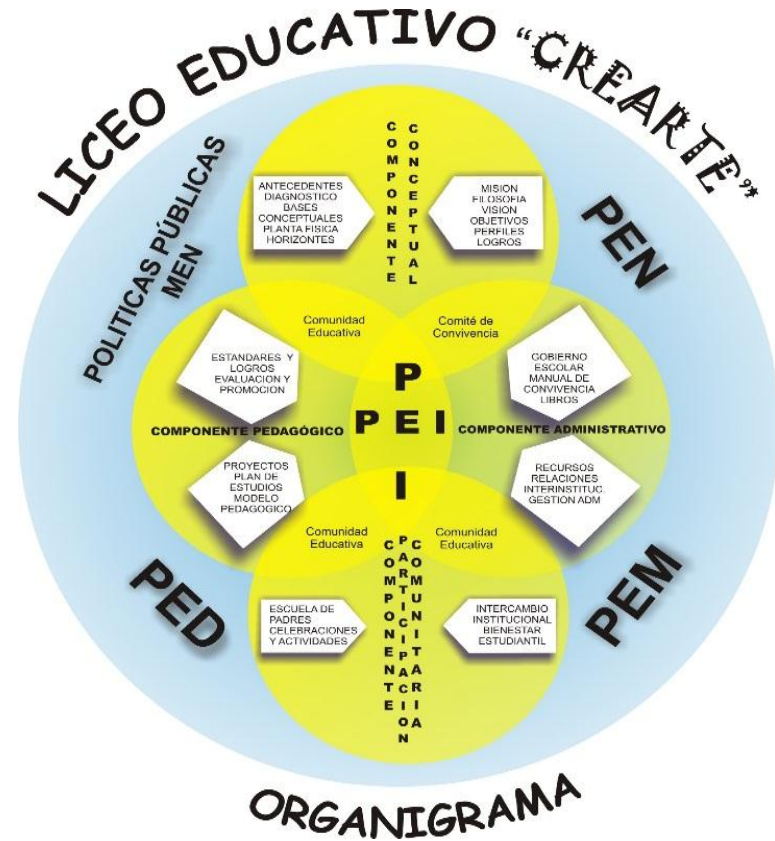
LICEO EDUCATIVO "CREARTE"

POLITICAS PÚBLICAS MEN

PEN

COMPONENTE CONCEPTUAL

ANTECEDENTES DIAGNOSTICO BASES CONCEPTUALES PLANTA FISICA HORIZONTES

MISION FILOSOFIA VISION OBJETIVOS PERFILES LOGROS

Comunidad Educativa

Comité de Convivencia

ESTANDARES Y LOGROS EVALUACION Y PROMOCION

GOBIERNO ESCOLAR MANUAL DE CONVIVENCIA LIBROS

P
P E I
I

COMPONENTE PEDAGÓGICO

COMPONENTE ADMINISTRATIVO

PROYECTOS PLAN DE ESTUDIOS MODELO PEDAGOGICO

RECURSOS RELACIONES INTERINSTITUC. GESTION ADM

Comunidad Educativa

Comunidad Educativa

COMPONENTE PARTICIPACION COMUNITARIA

PED

PEM

ESCUELA DE PADRES CELEBRACIONES Y ACTIVIDADES

INTERCAMBIO INSTITUCIONAL BIENESTAR ESTUDIANTIL

ORGANIGRAMA